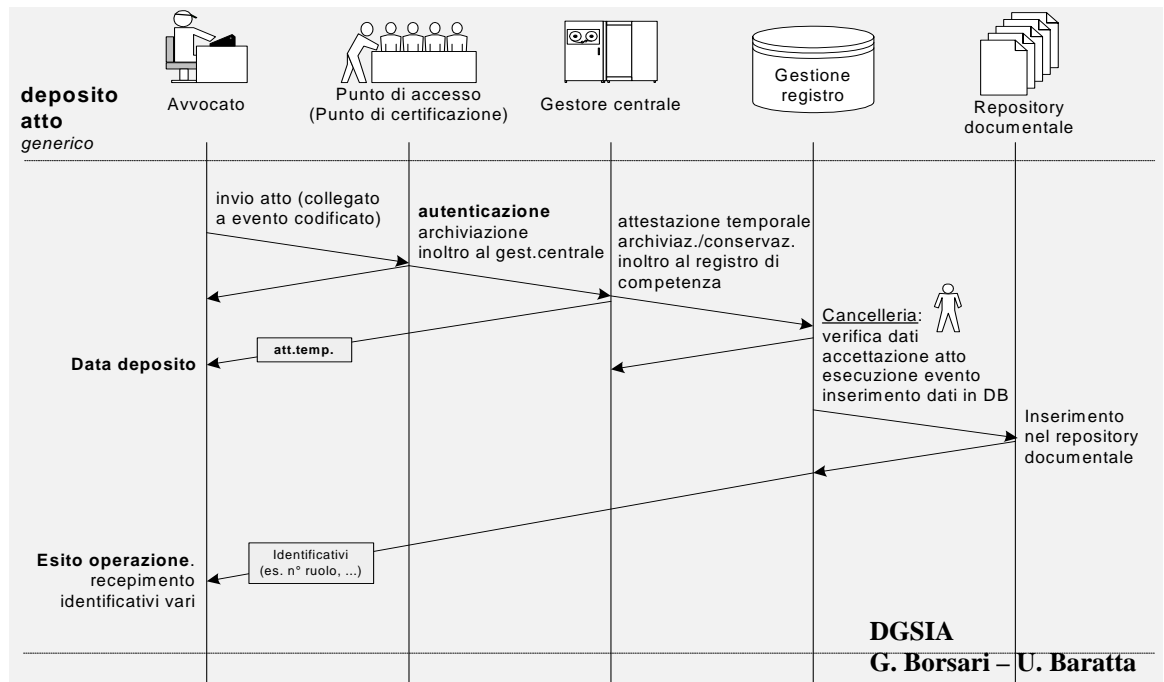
deposito atto
generico

Avvocato

Punto di accesso
(Punto di certificazione)

Gestore centrale

Gestione registro

Repository documentale

invio atto (collegato a evento codificato)

autenticazione
archiviazione
inoltro al gest.centrale

attestazione temporale
archiviaz./conservaz.
inoltro al registro di competenza

Cancelleria:
verifica dati
accettazione atto
esecuzione evento
inserimento dati in DB

att.temp.

Data deposito

Inserimento nel repository documentale

Identificativi
(es. n° ruolo, ...)

Esito operazione.
recepimento identificativi vari

DGSIA
G. Borsari – U. Baratta